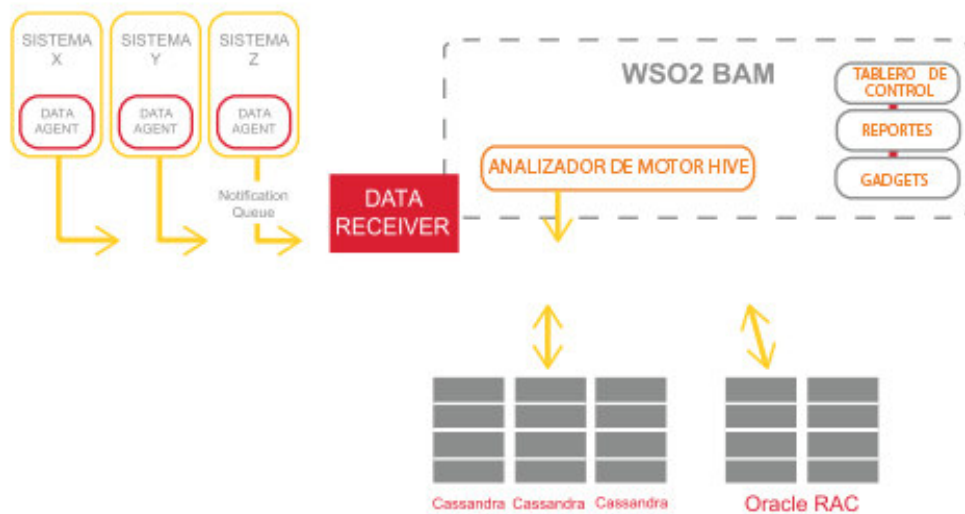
SISTEMA X

DATA AGENT

SISTEMA Y

DATA AGENT

SISTEMA Z

DATA AGENT

Notification Queue

DATA RECEIVER

WSO2 BAM

ANALIZADOR DE MOTOR HIVE

TABLERO DE CONTROL

REPORTES

GADGETS

Cassandra Cassandra Cassandra

Oracle RAC